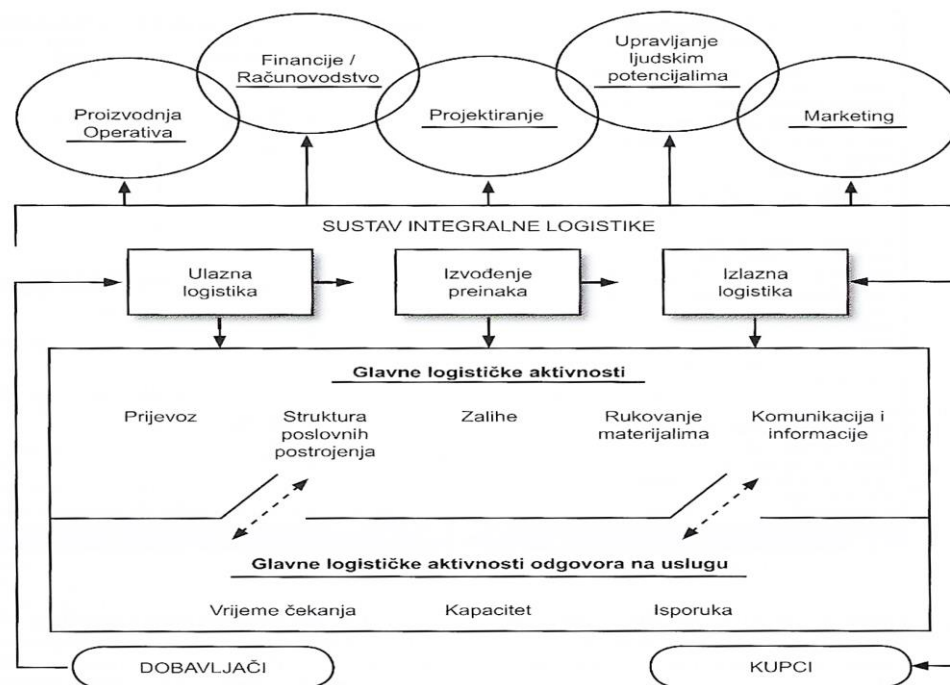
Proizvodnja Operativa

Financije / Računovodstvo

Projektiranje

Upravljanje ljudskim potencijalima

Marketing

SUSTAV INTEGRALNE LOGISTIKE

Ulazna logistika

Izvođenje preinaka

Izlazna logistika

Glavne logističke aktivnosti

Prijevoz

Struktura poslovnih postrojenja

Zalihe

Rukovanje materijalima

Komunikacija i informacije

Glavne logističke aktivnosti odgovora na uslugu

Vrijeme čekanja

Kapacitet

Isporuka

DOBAVLJAČI

KUPCI